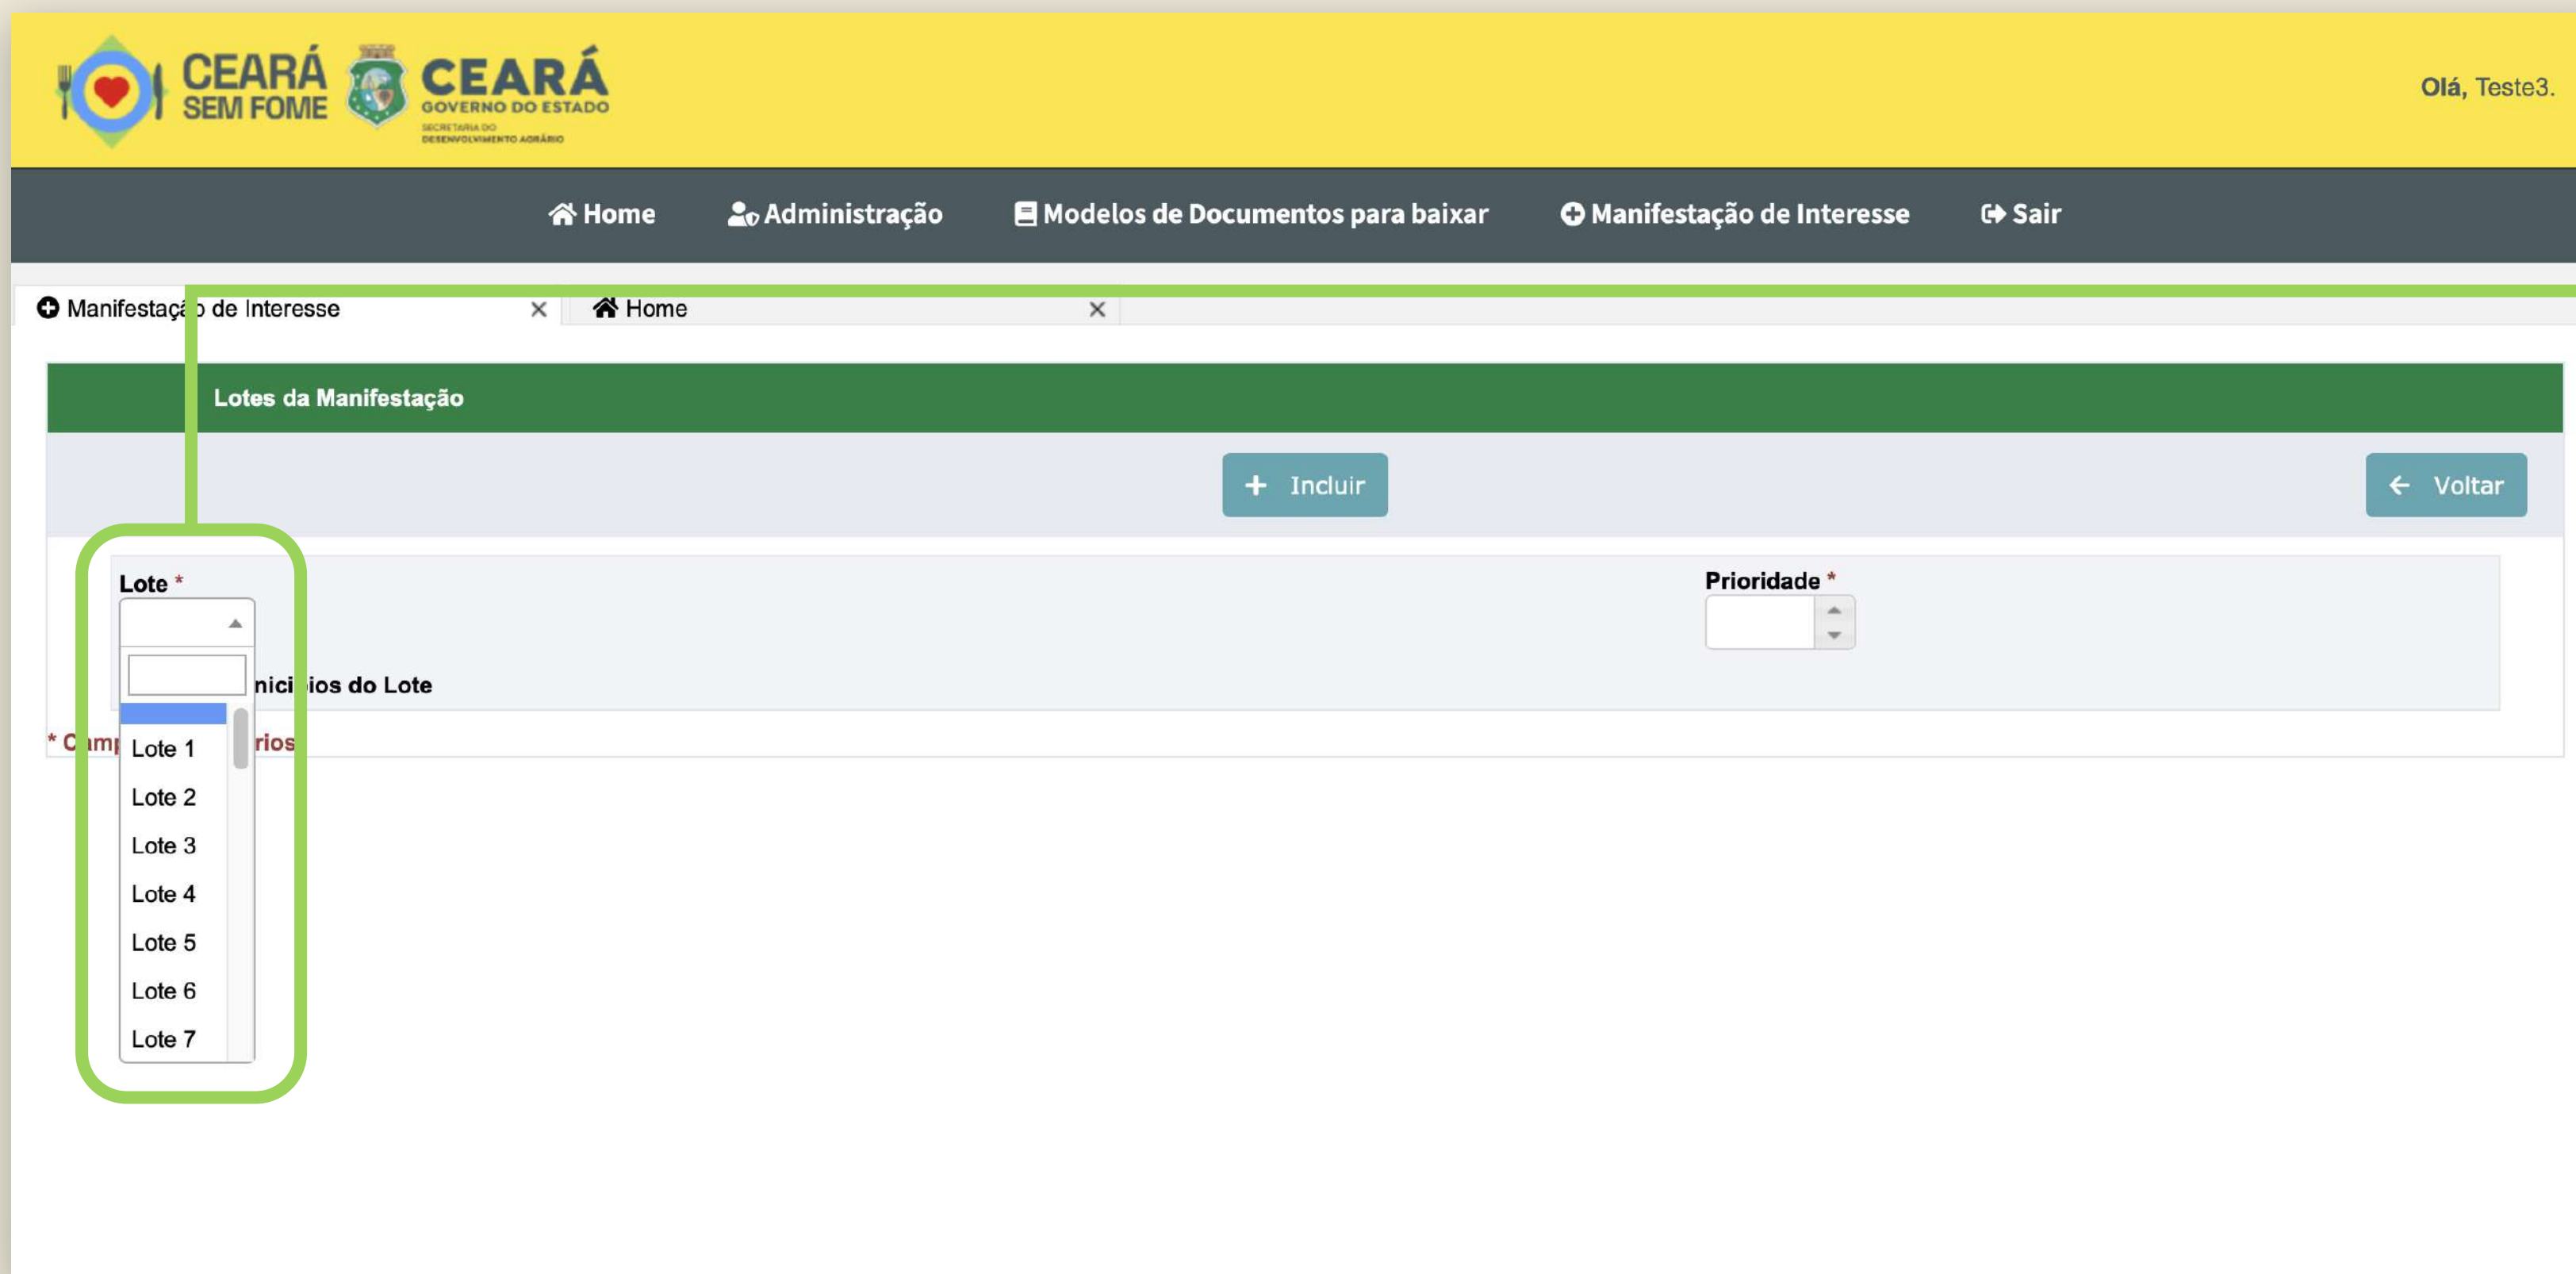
CEARÁ SEM FOME

CEARÁ GOVERNO DO ESTADO
SECRETARIA DO DESENVOLVIMENTO AGRÁRIO

Olá, Teste3.

Home   Administração   Modelos de Documentos para baixar   Manifestação de Interesse   Sair

Manifestaç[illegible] de Interesse ×   Home ×

Lotes da Manifestação

+ Incluir

← Voltar

Lote *

Prioridade *

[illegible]nici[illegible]ios do Lote

* C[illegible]mp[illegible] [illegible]rios

Lote 1
Lote 2
Lote 3
Lote 4
Lote 5
Lote 6
Lote 7